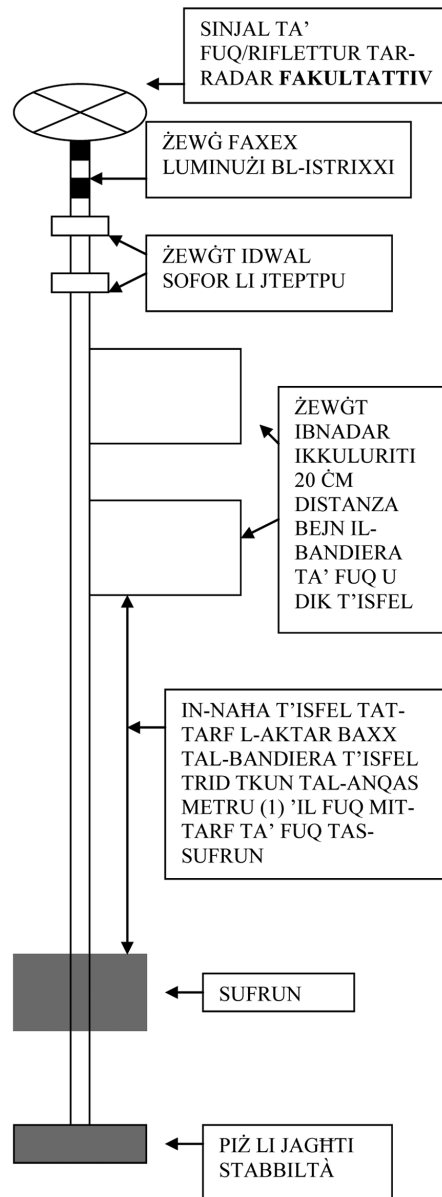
SINJAL TA' FUQ/RIFLETTUR TAR-RADAR **FAKULTATTIV**

ŻEWĠ FAXEX LUMINUŻI BL-ISTRIXXI

ŻEWĠT IDWAL SOFOR LI JTEPTPU

ŻEWĠT IBNADAR IKKULURITI 20 ĊM DISTANZA BEJN IL-BANDIERA TA' FUQ U DIK T'ISFEL

IN-NAĦA T'ISFEL TAT-TARF L-AKTAR BAXX TAL-BANDIERA T'ISFEL TRID TKUN TAL-ANQAS METRU (1) 'IL FUQ MIT-TARF TA' FUQ TAS-SUFRUN

SUFRUN

PIŻ LI JAGĦTI STABBILTÀ